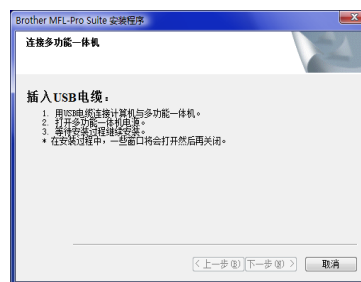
Brother MFL-Pro Suite 安装程序

连接多功能一体机

插入USB电缆：

1. 用USB电缆连接计算机与多功能一体机。
2. 打开多功能一体机电源。
3. 等待安装过程继续安装。
* 在安装过程中，一些窗口将会打开然后再关闭。

< 上一步(B) 下一步(N) > 取消